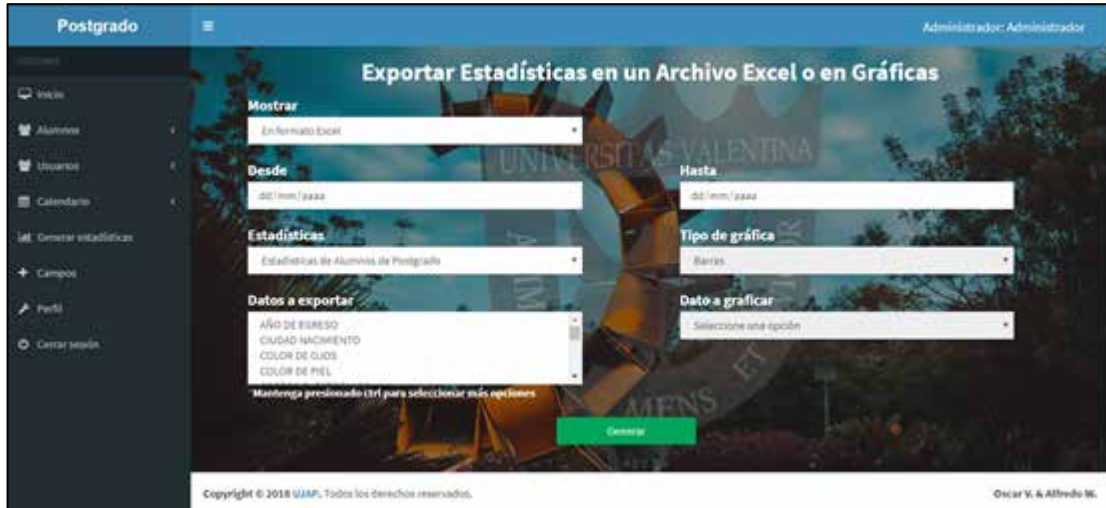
Postgrado

Administrador: Administrador

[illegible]

Inicio

Alumnos

Usuarios

Calendario

Generar estadísticas

Campos

Perfil

Cerrar sesión

Exportar Estadísticas en un Archivo Excel o en Gráficas

Mostrar

En formato Excel

Desde

dd/mm/aaaa

Hasta

dd/mm/aaaa

Estadísticas

Estadísticas de Alumnos de Postgrado

Tipo de gráfica

Barras

Datos a exportar

AÑO DE EGRESO
CIUDAD NACIMIENTO
COLOR DE OJOS
COLOR DE PIEL

Dato a graficar

Seleccione una opción

Mantenga presionado ctrl para seleccionar más opciones

Generar

UNIVERSITAS VALENTINA

MENS

Copyright © 2018 UJAP. Todos los derechos reservados.

Oscar V. & Alfredo W.